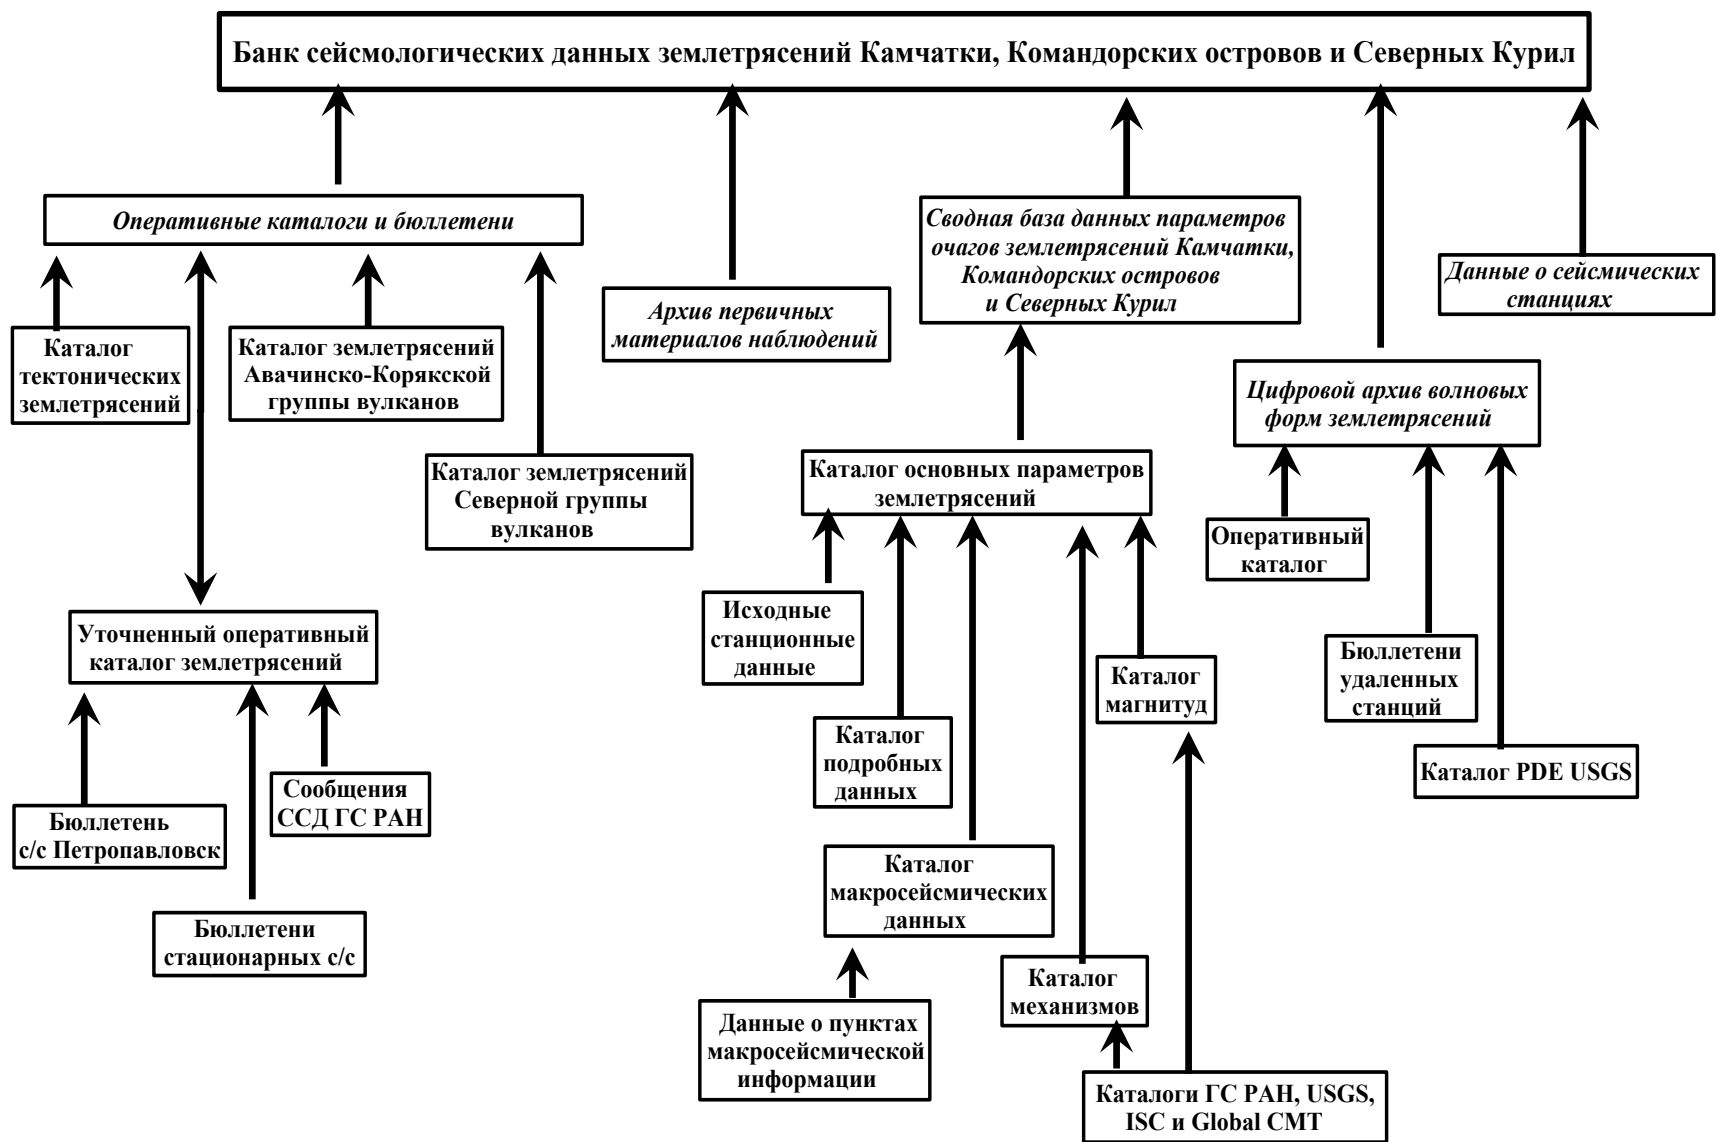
Банк сейсмологических данных землетрясений Камчатки, Командорских островов и Северных Курил

Оперативные каталоги и бюллетени

Архив первичных материалов наблюдений

Сводная база данных параметров очагов землетрясений Камчатки, Командорских островов и Северных Курил

Данные о сейсмических станциях

Каталог тектонических землетрясений

Каталог землетрясений Авачинско-Корякской группы вулканов

Каталог землетрясений Северной группы вулканов

Цифровой архив волновых форм землетрясений

Каталог основных параметров землетрясений

Оперативный каталог

Уточненный оперативный каталог землетрясений

Исходные станционные данные

Каталог магнитуд

Бюллетени удаленных станций

Каталог подробных данных

Каталог PDE USGS

Сообщения ССД ГС РАН

Бюллетень с/с Петропавловск

Каталог макросейсмических данных

Бюллетени стационарных с/с

Каталог механизмов

Данные о пунктах макросейсмической информации

Каталоги ГС РАН, USGS, ISC и Global CMT